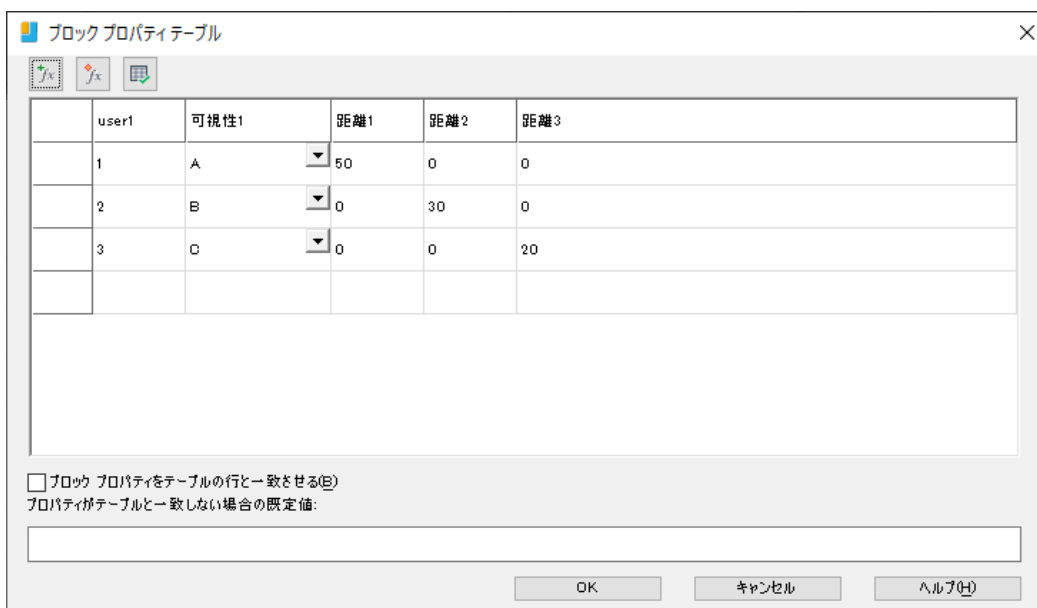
ブロック プロパティテーブル

|  | user1 | 可視性1 | 距離1 | 距離2 | 距離3 |
|---|---|---|---|---|---|
|  | 1 | A | 50 | 0 | 0 |
|  | 2 | B | 0 | 30 | 0 |
|  | 3 | C | 0 | 0 | 20 |
|  |  |  |  |  |  |

ブロック プロパティをテーブルの行と一致させる(B)
プロパティがテーブルと一致しない場合の既定値:

OK キャンセル ヘルプ(H)